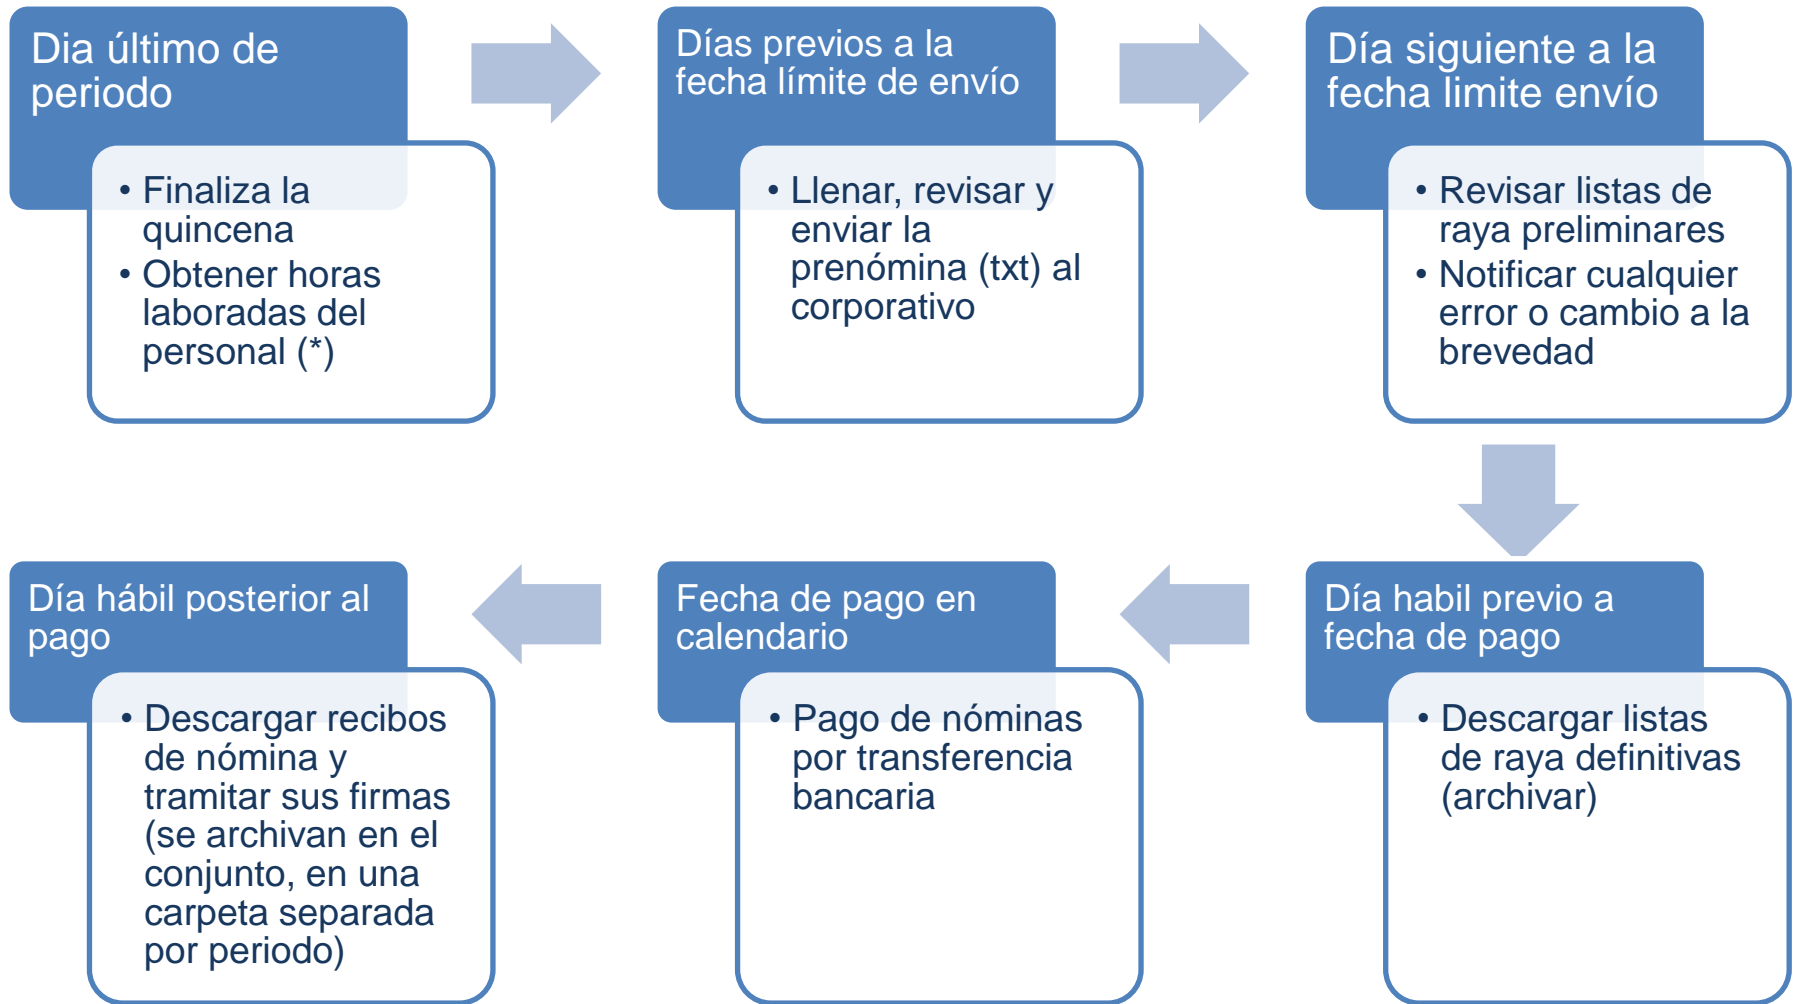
Dia último de periodo

- Finaliza la quincena
- Obtener horas laboradas del personal (*)

Días previos a la fecha límite de envío

- Llenar, revisar y enviar la prenómina (txt) al corporativo

Día siguiente a la fecha limite envío

- Revisar listas de raya preliminares
- Notificar cualquier error o cambio a la brevedad

Día habil previo a fecha de pago

- Descargar listas de raya definitivas (archivar)

Fecha de pago en calendario

- Pago de nóminas por transferencia bancaria

Día hábil posterior al pago

- Descargar recibos de nómina y tramitar sus firmas (se archivan en el conjunto, en una carpeta separada por periodo)